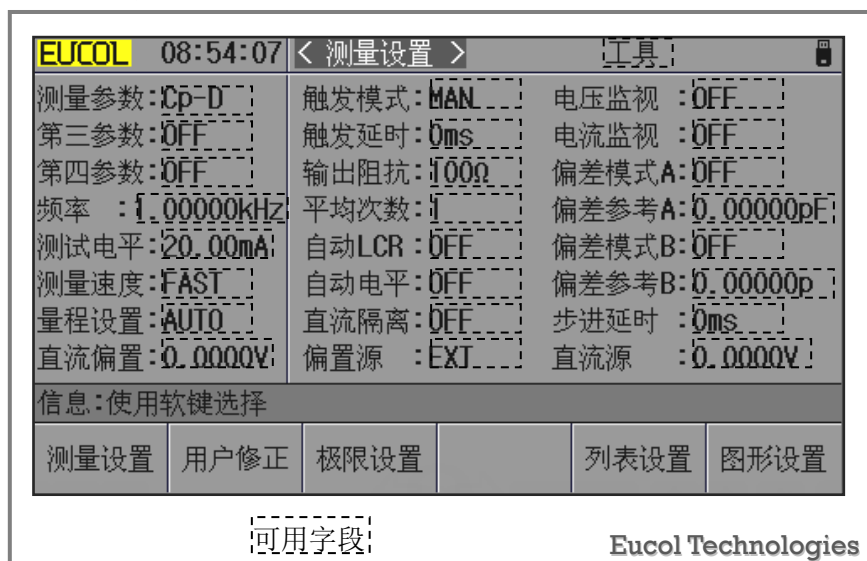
EUCOL 08:54:07 < 测量设置 > 工具

测量参数:Cp-D
第三参数:OFF
第四参数:OFF
频率 :1.00000kHz
测试电平:20.00mA
测量速度:FAST
量程设置:AUTO
直流偏置:0.0000V

触发模式:MAN
触发延时:0ms
输出阻抗:100Ω
平均次数:1
自动LCR:OFF
自动电平:OFF
直流隔离:OFF
偏置源 :EXT

电压监视 :OFF
电流监视 :OFF
偏差模式A:OFF
偏差参考A:0.00000pF
偏差模式B:OFF
偏差参考B:0.00000p
步进延时 :0ms
直流源 :0.0000V

信息:使用软键选择

| 测量设置 | 用户修正 | 极限设置 | | 列表设置 | 图形设置 |
|---|---|---|---|---|---|

可用字段

Eucol Technologies